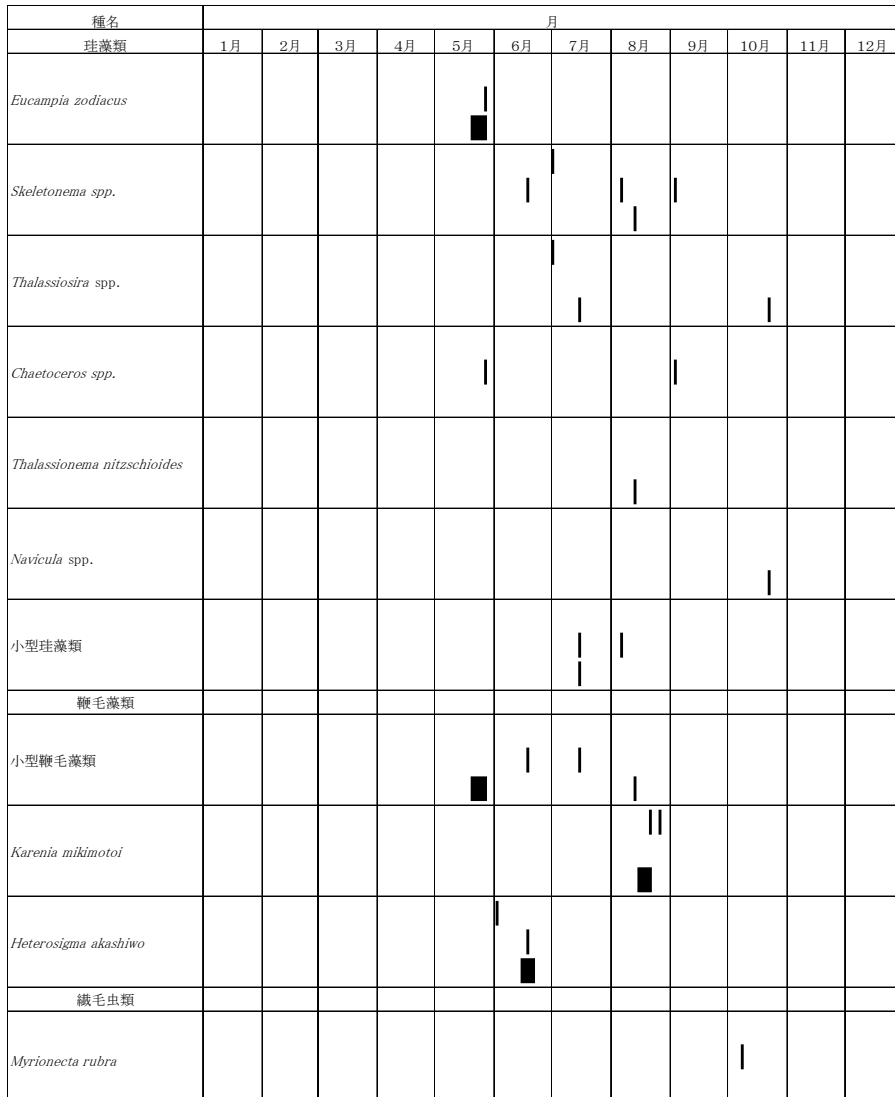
| 種名 | 月 | | | | | | | | | | | |
|---|---|---|---|---|---|---|---|---|---|---|---|---|
| 珪藻類 | 1月 | 2月 | 3月 | 4月 | 5月 | 6月 | 7月 | 8月 | 9月 | 10月 | 11月 | 12月 |
| Eucampia zodiacus | | | | | | | | | | | | |
| Skeletonema spp. | | | | | | | | | | | | |
| Thalassiosira spp. | | | | | | | | | | | | |
| Chaetoceros spp. | | | | | | | | | | | | |
| Thalassionema nitzschioides | | | | | | | | | | | | |
| Navicula spp. | | | | | | | | | | | | |
| 小型珪藻類 | | | | | | | | | | | | |
| 鞭毛藻類 | | | | | | | | | | | | |
| 小型鞭毛藻類 | | | | | | | | | | | | |
| Karenia mikimotoi | | | | | | | | | | | | |
| Heterosigma akashiwo | | | | | | | | | | | | |
| 繊毛虫類 | | | | | | | | | | | | |
| Myrionecta rubra | | | | | | | | | | | | |